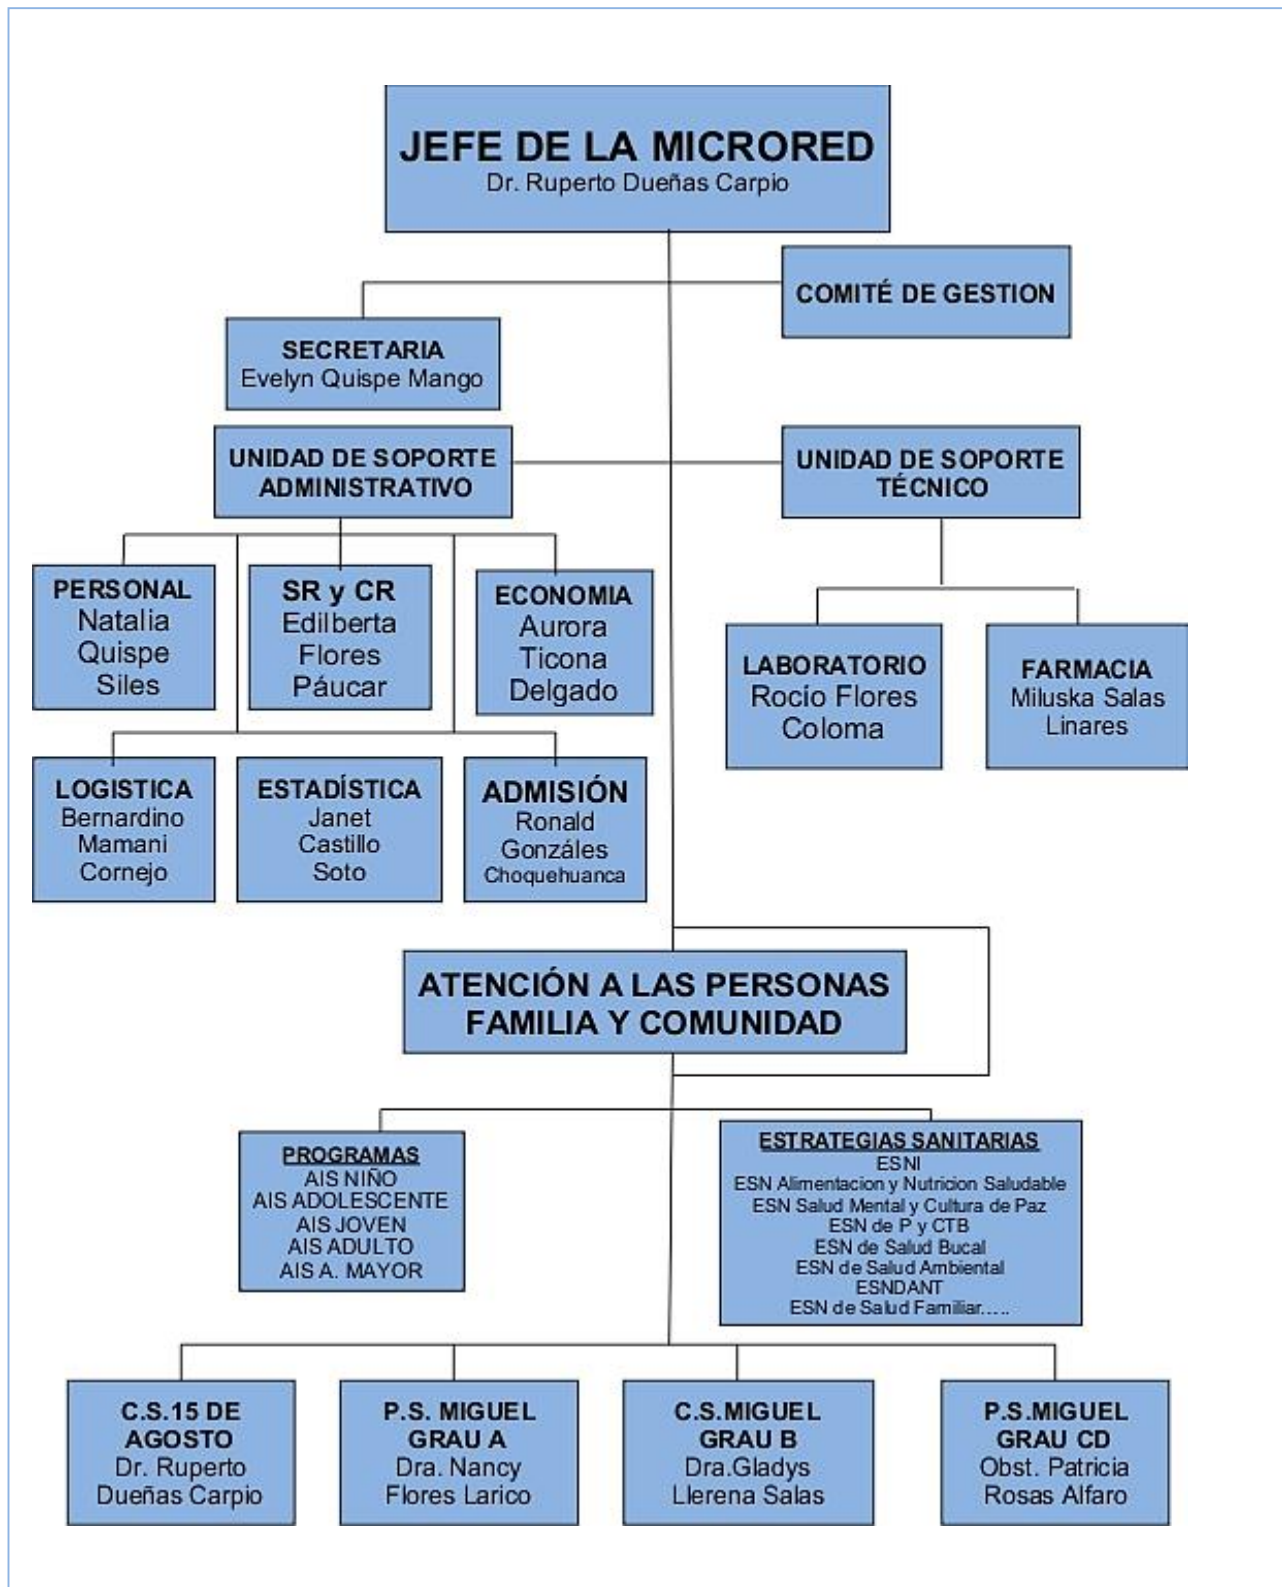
JEFE DE LA MICRORED
Dr. Ruperto Dueñas Carpio

COMITÉ DE GESTION

SECRETARIA
Evelyn Quispe Mango

UNIDAD DE SOPORTE ADMINISTRATIVO

UNIDAD DE SOPORTE TÉCNICO

PERSONAL
Natalia Quispe Siles

SR y CR
Edilberta Flores Páucar

ECONOMIA
Aurora Ticona Delgado

LABORATORIO
Rocío Flores Coloma

FARMACIA
Miluska Salas Linares

LOGISTICA
Bernardino Mamani Cornejo

ESTADÍSTICA
Janet Castillo Soto

ADMISIÓN
Ronald Gonzáles Choquehuanca

ATENCIÓN A LAS PERSONAS FAMILIA Y COMUNIDAD

PROGRAMAS
AIS NIÑO
AIS ADOLESCENTE
AIS JOVEN
AIS ADULTO
AIS A. MAYOR

ESTRATEGIAS SANITARIAS
ESNI
ESN Alimentacion y Nutricion Saludable
ESN Salud Mental y Cultura de Paz
ESN de P y CTB
ESN de Salud Bucal
ESN de Salud Ambiental
ESNDANT
ESN de Salud Familiar.....

C.S.15 DE AGOSTO
Dr. Ruperto Dueñas Carpio

P.S. MIGUEL GRAU A
Dra. Nancy Flores Larico

C.S.MIGUEL GRAU B
Dra.Gladys Llerena Salas

P.S.MIGUEL GRAU CD
Obst. Patricia Rosas Alfaro